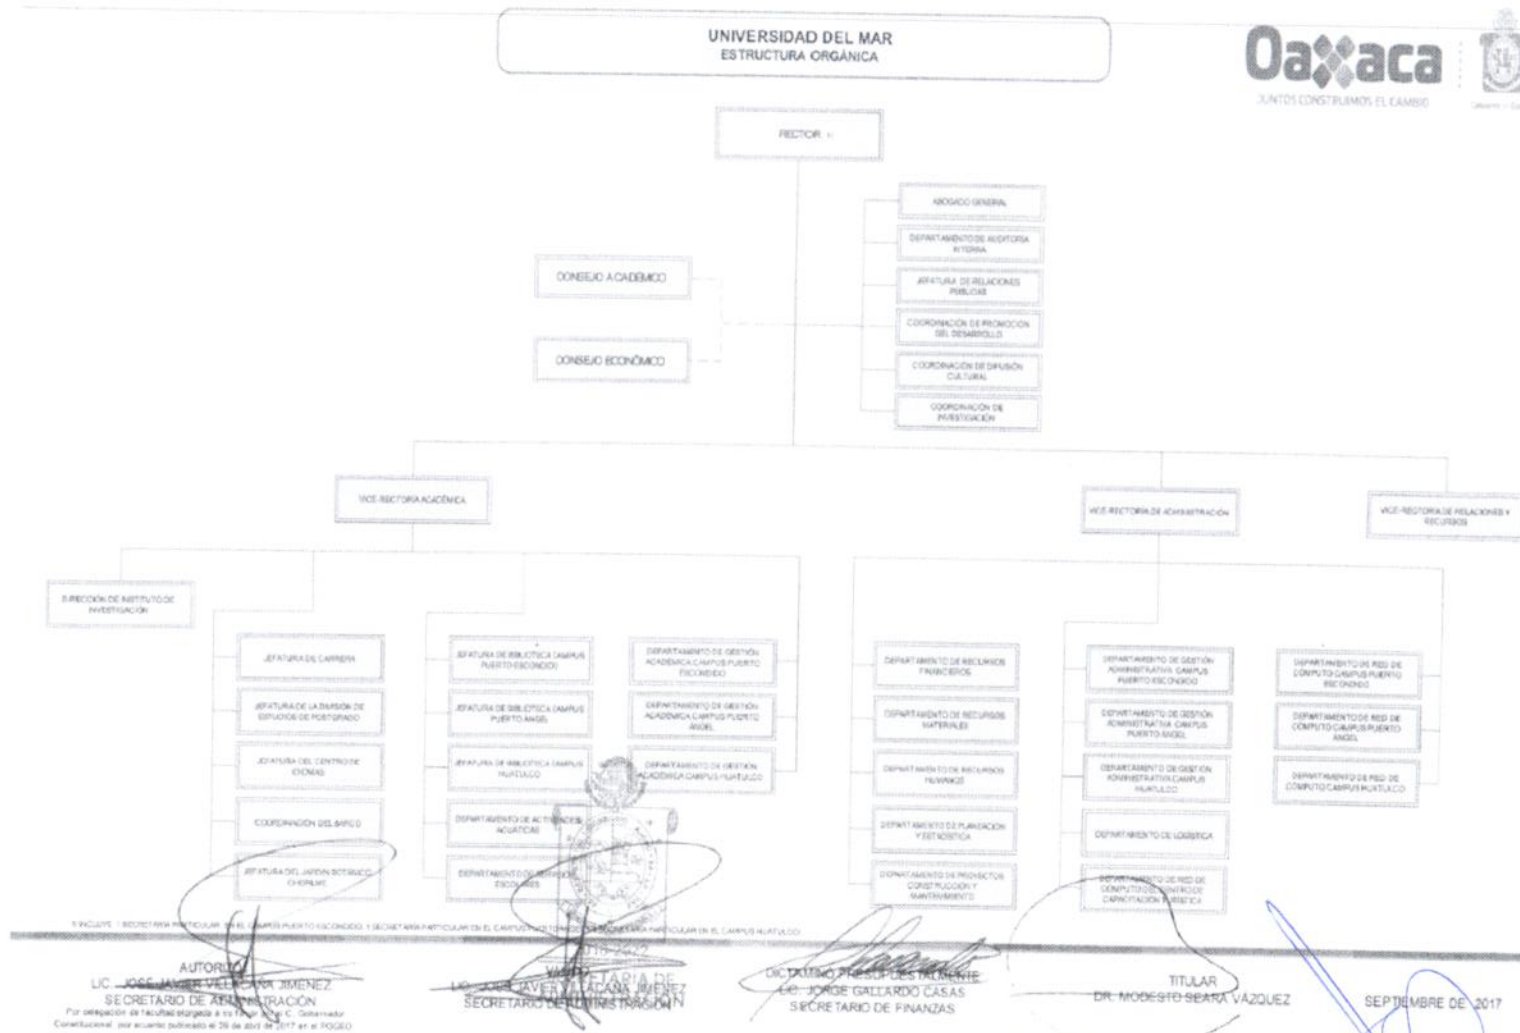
UNIVERSIDAD DEL MAR
ESTRUCTURA ORGÁNICA

Oaxaca
JUNTOS CONSTRUIMOS EL CAMBIO

RECTOR 1/

ABOGADO GENERAL

DEPARTAMENTO DE AUDITORÍA INTERNA

JEFATURA DE RELACIONES PÚBLICAS

COORDINACIÓN DE PROMOCIÓN DEL DESARROLLO

COORDINACIÓN DE DIFUSIÓN CULTURAL

COORDINACIÓN DE INVESTIGACIÓN

CONSEJO ACADÉMICO

CONSEJO ECONÓMICO

VICE-RECTORÍA ACADÉMICA

VICE-RECTORÍA DE ADMINISTRACIÓN

VICE-RECTORÍA DE RELACIONES Y RECURSOS

DIRECCIÓN DE INSTITUTO DE INVESTIGACIÓN

JEFATURA DE CARRERA

JEFATURA DE LA DIVISIÓN DE ESTUDIOS DE POSTGRADO

JEFATURA DEL CENTRO DE IDIOMAS

COORDINACIÓN DEL BAPCO

JEFATURA DEL JARDÍN BOTÁNICO CHEPILME

JEFATURA DE BIBLIOTECA CAMPUS PUERTO ESCONDIDO

JEFATURA DE BIBLIOTECA CAMPUS PUERTO ÁNGEL

JEFATURA DE BIBLIOTECA CAMPUS HUATULCO

DEPARTAMENTO DE ACTIVIDADES ACUÁTICAS

DEPARTAMENTO DE SERVICIOS ESCOLARES

DEPARTAMENTO DE GESTIÓN ACADÉMICA CAMPUS PUERTO ESCONDIDO

DEPARTAMENTO DE GESTIÓN ACADÉMICA CAMPUS PUERTO ÁNGEL

DEPARTAMENTO DE GESTIÓN ACADÉMICA CAMPUS HUATULCO

DEPARTAMENTO DE RECURSOS FINANCIEROS

DEPARTAMENTO DE RECURSOS MATERIALES

DEPARTAMENTO DE RECURSOS HUMANOS

DEPARTAMENTO DE PLANEACIÓN Y ESTADÍSTICA

DEPARTAMENTO DE PROYECTOS, CONSTRUCCIÓN Y MANTENIMIENTO

DEPARTAMENTO DE GESTIÓN ADMINISTRATIVA CAMPUS PUERTO ESCONDIDO

DEPARTAMENTO DE GESTIÓN ADMINISTRATIVA CAMPUS PUERTO ÁNGEL

DEPARTAMENTO DE GESTIÓN ADMINISTRATIVA CAMPUS HUATULCO

DEPARTAMENTO DE LOGÍSTICA

DEPARTAMENTO DE RED DE CÓMPUTO DEL CENTRO DE CAPACITACIÓN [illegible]

DEPARTAMENTO DE RED DE CÓMPUTO CAMPUS PUERTO ESCONDIDO

DEPARTAMENTO DE RED DE CÓMPUTO CAMPUS PUERTO ÁNGEL

DEPARTAMENTO DE RED DE CÓMPUTO CAMPUS HUATULCO

1/ INCLUYE: 1 SECRETARIA PARTICULAR EN EL CAMPUS PUERTO ESCONDIDO, 1 SECRETARIA PARTICULAR EN EL CAMPUS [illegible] SECRETARIA PARTICULAR EN EL CAMPUS HUATULCO

AUTORIZÓ
LIC. JOSÉ JAVIER VILLACAÑA JIMÉNEZ
SECRETARIO DE ADMINISTRACIÓN
Por delegación de facultad otorgada a su favor por el C. Gobernador Constitucional, por acuerdo publicado el 26 de abril de 2017 en el POGEO

VALIDÓ
LIC. JOSÉ JAVIER VILLACAÑA JIMÉNEZ
SECRETARIO DE ADMINISTRACIÓN

DICTAMINÓ PRESUPUESTALMENTE
LIC. JORGE GALLARDO CASAS
SECRETARIO DE FINANZAS

TITULAR
DR. MODESTO SEARA VÁZQUEZ

SEPTIEMBRE DE 2017